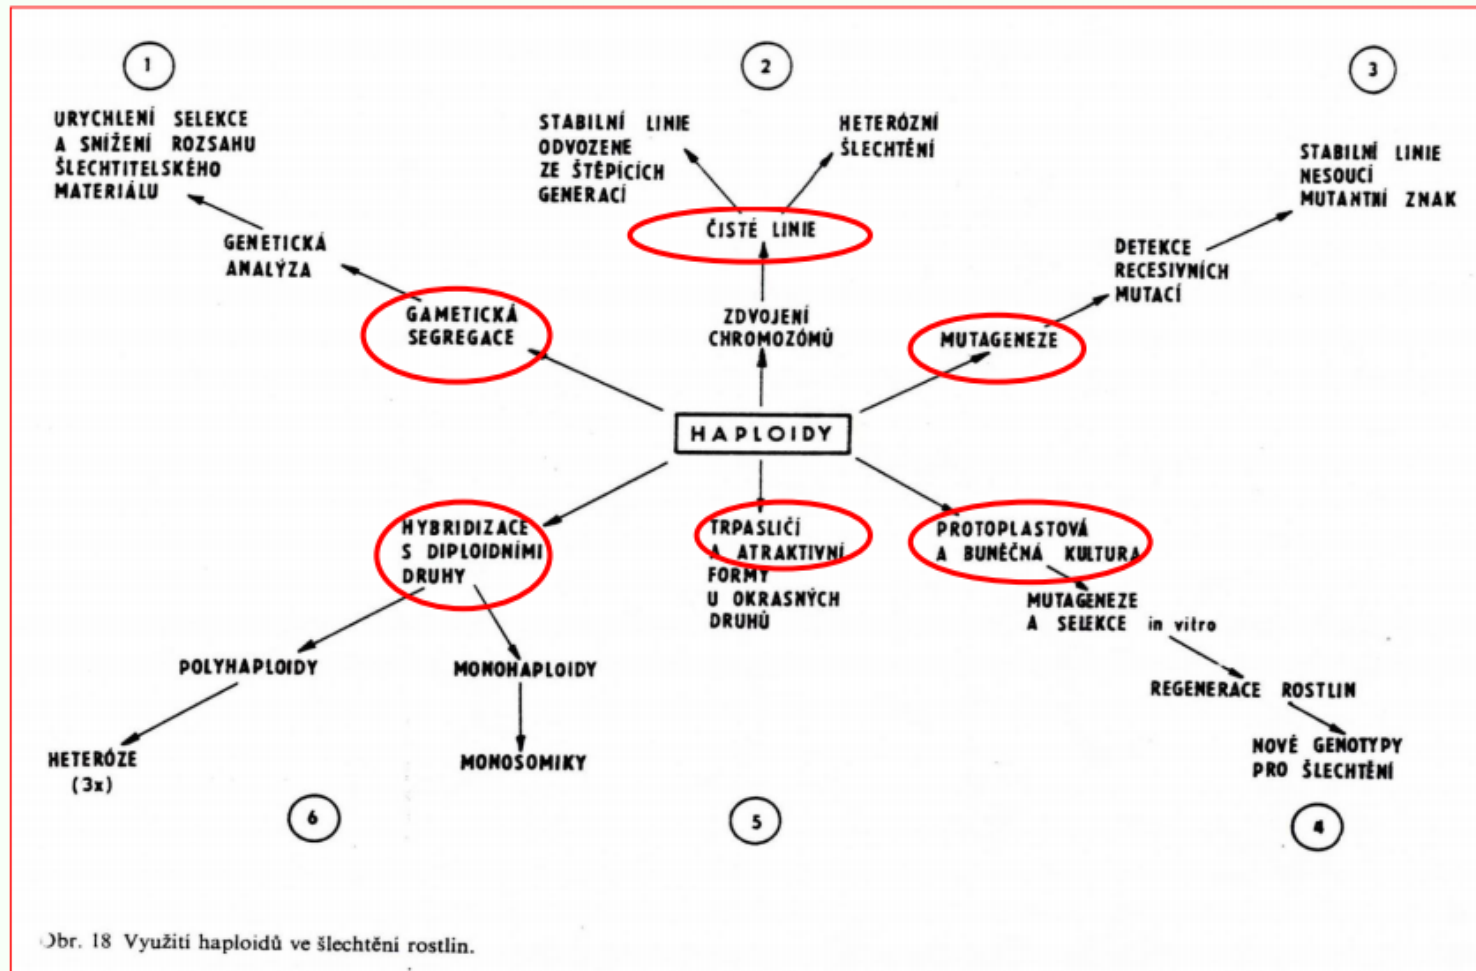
1

URYCHLENÍ SELEKCE A SNÍŽENÍ ROZSAHU ŠLECHTITELSKÉHO MATERIÁLU

GENETICKÁ ANALÝZA

GAMETICKÁ SEGREGACE

2

STABILNÍ LINIE ODVOZENE ZE ŠTĚPÍCÍCH GENERACÍ

HETERÓZNÍ ŠLECHTĚNÍ

ČISTÉ LINIE

ZDVOJENÍ CHROMOZÓMŮ

3

STABILNÍ LINIE NESOUCÍ MUTANTNÍ ZNAK

DETEKCE RECESIVNÍCH MUTACÍ

MUTAGENEZE

HAPLOIDY

HYBRIDIZACE S DIPLOIDNÍMI DRUHY

TRPASLIČÍ A ATRAKTIVNÍ FORMY U OKRASNÝCH DRUHŮ

PROTOPLASTOVÁ A BUNĚČNÁ KULTURA

MUTAGENEZE A SELEKCE in vitro

REGENERACE ROSTLIN

NOVÉ GENOTYPY PRO ŠLECHTĚNÍ

POLYHAPLOIDY

MONOHAPLOIDY

HETERÓZE (3x)

MONOSOMIKY

6

5

4

Obr. 18 Využití haploidů ve šlechtění rostlin.